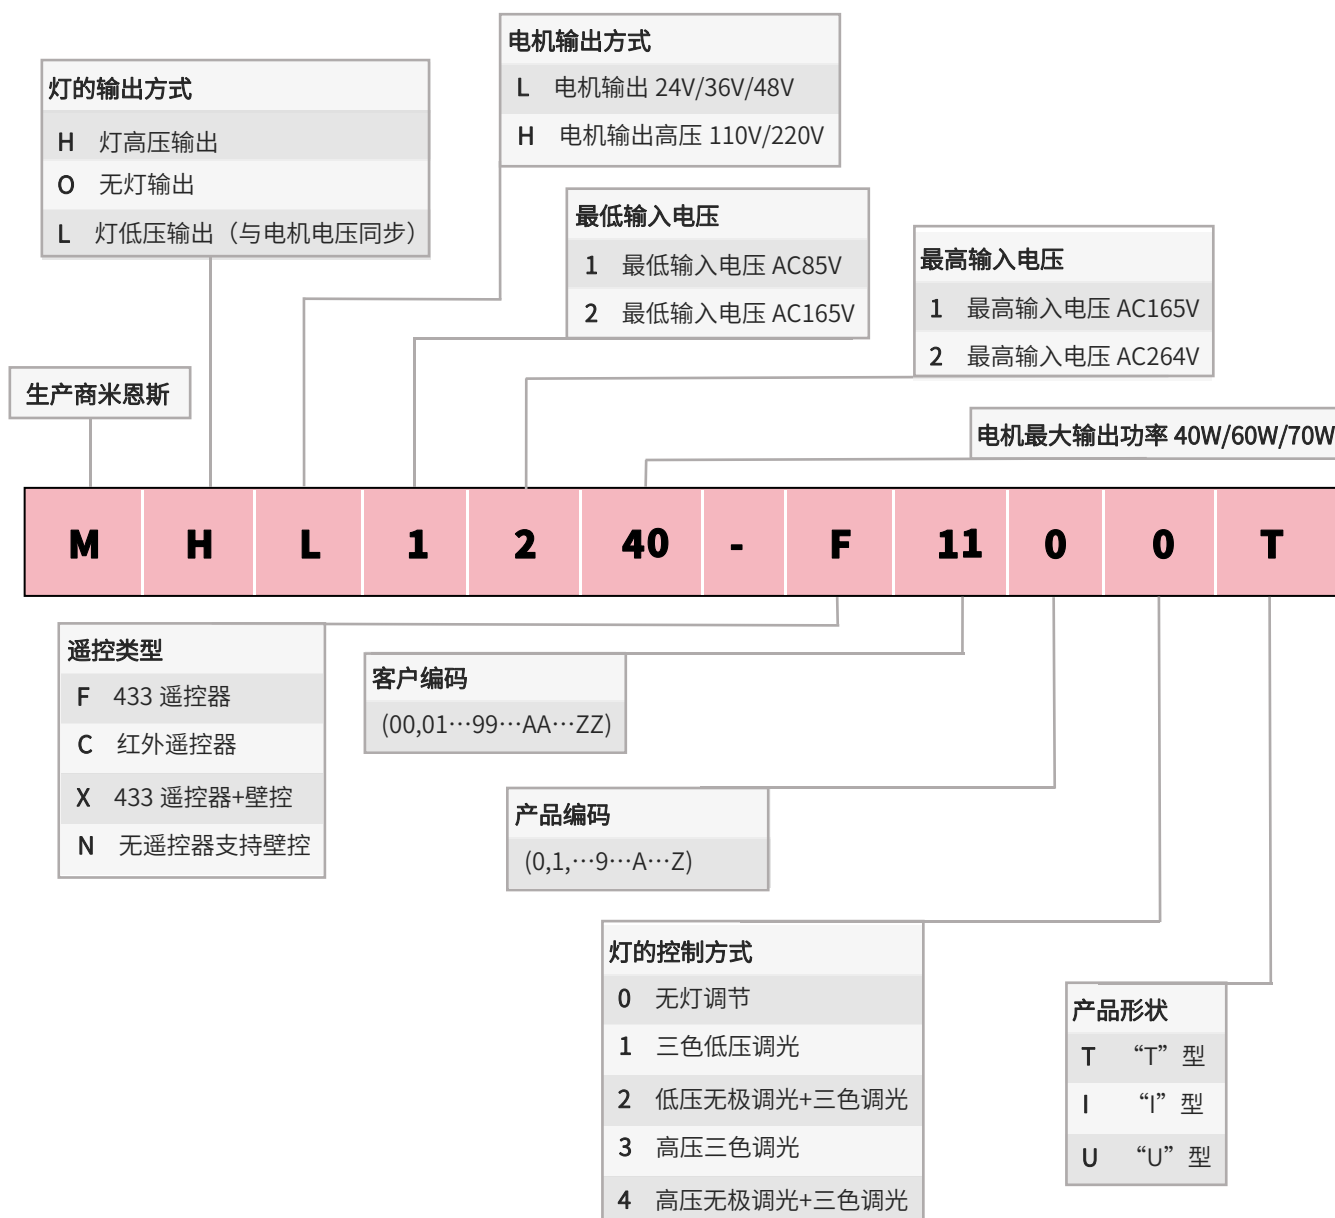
电机输出方式
L 电机输出 24V/36V/48V
H 电机输出高压 110V/220V

灯的输出方式
H 灯高压输出
O 无灯输出
L 灯低压输出（与电机电压同步）

最低输入电压
1 最低输入电压 AC85V
2 最低输入电压 AC165V

最高输入电压
1 最高输入电压 AC165V
2 最高输入电压 AC264V

生产商米恩斯

电机最大输出功率 40W/60W/70W

| M | H | L | 1 | 2 | 40 | - | F | 11 | 0 | 0 | T |
|---|---|---|---|---|---|---|---|---|---|---|---|

遥控类型
F 433 遥控器
C 红外遥控器
X 433 遥控器+壁控
N 无遥控器支持壁控

客户编码
(00,01…99…AA…ZZ)

产品编码
(0,1,…9…A…Z)

灯的控制方式
0 无灯调节
1 三色低压调光
2 低压无极调光+三色调光
3 高压三色调光
4 高压无极调光+三色调光

产品形状
T “T”型
I “I”型
U “U”型